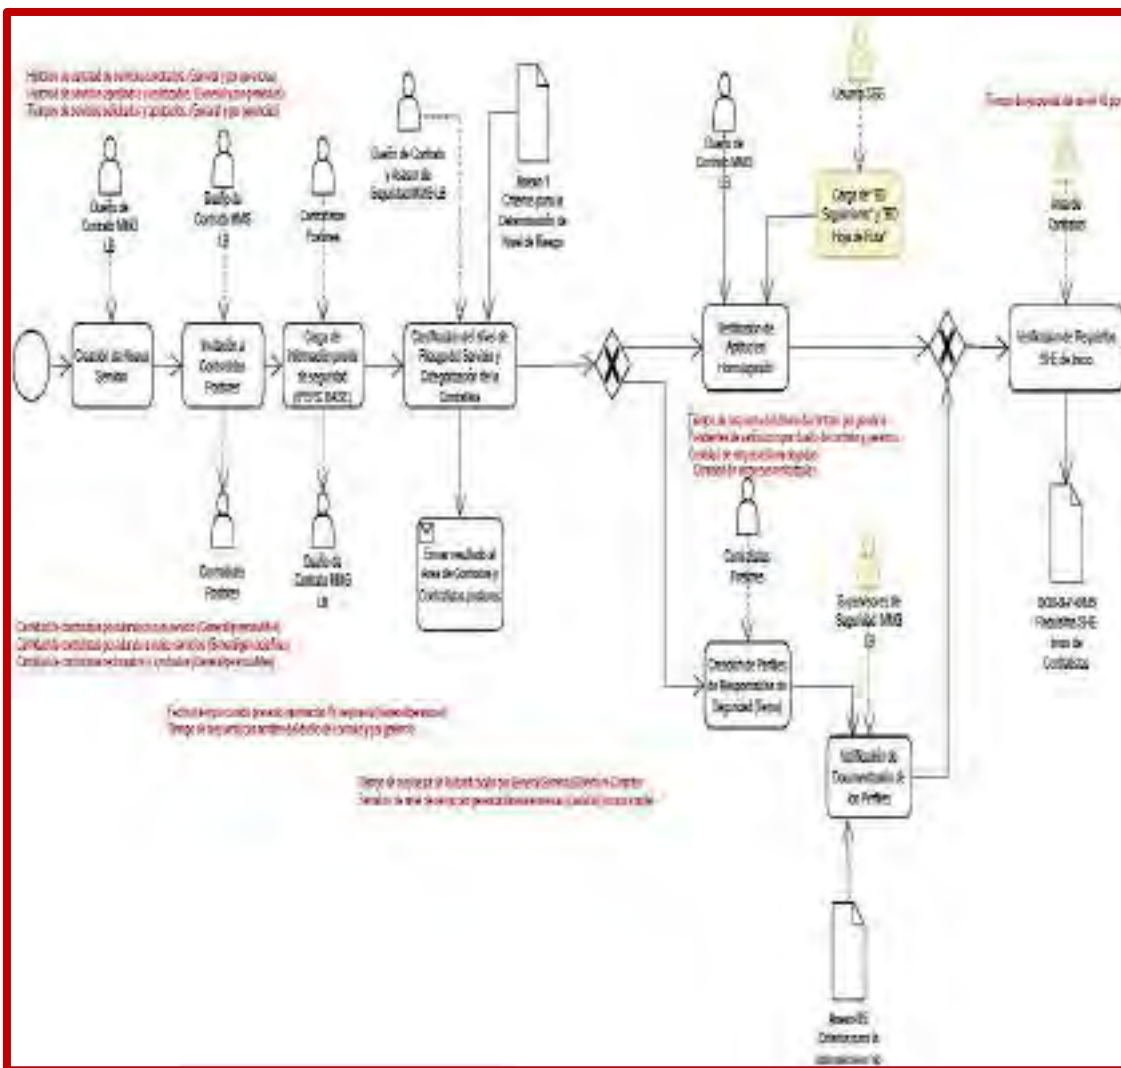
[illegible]

Dueño de Contrato MMG LB

Dueño de Contrato MMG LB

Contratistas Postores

Dueño de Contrato y Asesor de Seguridad MMG LB

Anexo 1 Criterios para la Determinación de Nivel de Riesgo

Dueño de Contrato MMG LB

Usuario SSO

Carga de "BD Seguimiento" y "BD Hoja de Ruta"

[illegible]

Analista Contratos

Creación de Nuevo Servicio

Invitación a Contratistas Postores

Carga de Información previa de seguridad (PSYC BASE)

Clasificación del nivel de Riesgo del Servicio y Categorización de la Contratista

Verificación de Aptitud con Homologación

Verificación de Requisitos SHE de Inicio

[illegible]

Contratistas Postores

Dueño de Contrato MMG LB

Enviar resultado al Área de Contratos y Contratistas (Postores)

Contratistas Postores

Supervisores de Seguridad MMG LB

Designación de Perfiles de Responsables de Seguridad (Terna)

Verificación de Documentación de los Perfiles

DOS-IV-F-00 Requisitos SHE Inicio de Contratistas

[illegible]

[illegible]

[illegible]

Anexo 05 Criterios para la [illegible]